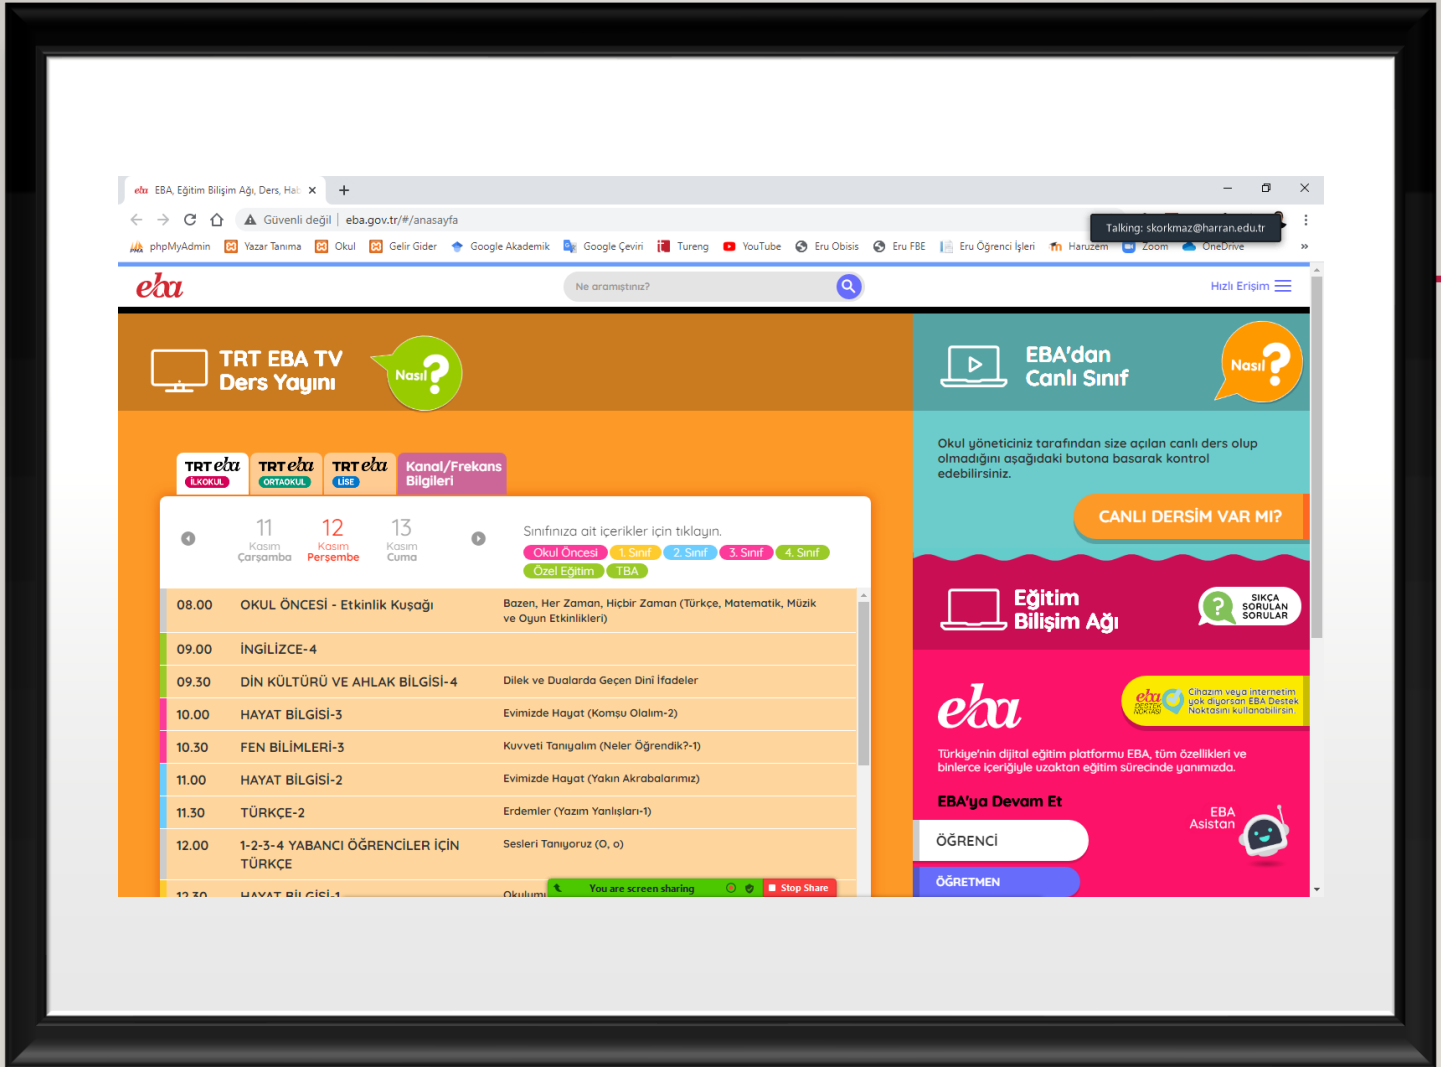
eba EBA, Eğitim Bilişim Ağı, Ders, Hab ×

Güvenli değil | eba.gov.tr/#/anasayfa

Talking: skorkmaz@harran.edu.tr

phpMyAdmin Yazar Tanıma Okul Gelir Gider Google Akademik Google Çeviri Tureng YouTube Eru Obisis Eru FBE Eru Öğrenci İşleri Haruzem Zoom OneDrive »

eba

Ne aramıştınız?

Hızlı Erişim

TRT EBA TV Ders Yayını

Nasıl ?

EBA'dan Canlı Sınıf

Nasıl ?

TRT eba İLKOKUL TRT eba ORTAOKUL TRT eba LİSE Kanal/Frekans Bilgileri

11 Kasım Çarşamba 12 Kasım Perşembe 13 Kasım Cuma

Sınıfınıza ait içerikler için tıklayın.

Okul Öncesi 1. Sınıf 2. Sınıf 3. Sınıf 4. Sınıf Özel Eğitim TBA

| 08.00 | OKUL ÖNCESİ - Etkinlik Kuşağı | Bazen, Her Zaman, Hiçbir Zaman (Türkçe, Matematik, Müzik ve Oyun Etkinlikleri) |
|---|---|---|
| 09.00 | İNGİLİZCE-4 | |
| 09.30 | DİN KÜLTÜRÜ VE AHLAK BİLGİSİ-4 | Dilek ve Dualarda Geçen Dini İfadeler |
| 10.00 | HAYAT BİLGİSİ-3 | Evimizde Hayat (Komşu Olalım-2) |
| 10.30 | FEN BİLİMLERİ-3 | Kuvveti Tanıyalım (Neler Öğrendik?-1) |
| 11.00 | HAYAT BİLGİSİ-2 | Evimizde Hayat (Yakın Akrabalarımız) |
| 11.30 | TÜRKÇE-2 | Erdemler (Yazım Yanlışları-1) |
| 12.00 | 1-2-3-4 YABANCI ÖĞRENCİLER İÇİN TÜRKÇE | Sesleri Tanıyoruz (O, o) |
| 12.30 | HAYAT BİLGİSİ-1 | Okulum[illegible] |

You are screen sharing Stop Share

Okul yöneticiniz tarafından size açılan canlı ders olup olmadığını aşağıdaki butona basarak kontrol edebilirsiniz.

CANLI DERSİM VAR MI?

Eğitim Bilişim Ağı

SIKÇA SORULAN SORULAR

eba

eba DESTEK NOKTASI Cihazım veya internetim yok diyorsan EBA Destek Noktasını kullanabilirsin

Türkiye'nin dijital eğitim platformu EBA, tüm özellikleri ve binlerce içeriğiyle uzaktan eğitim sürecinde yanımızda.

EBA'ya Devam Et

ÖĞRENCİ

ÖĞRETMEN

EBA Asistan